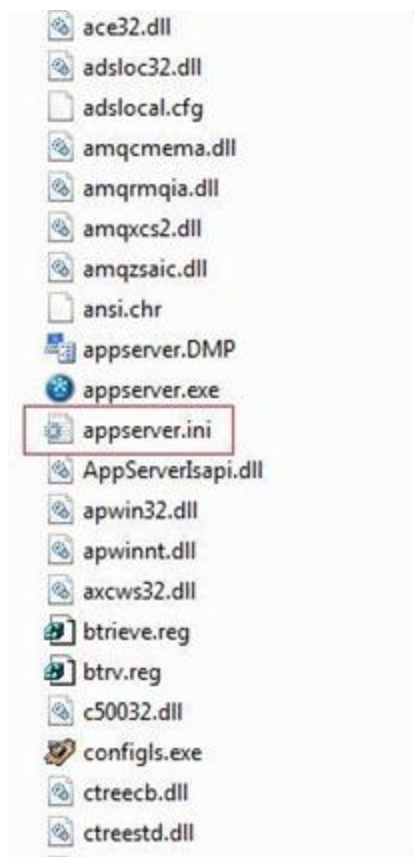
ace32.dll
adsloc32.dll
adslocal.cfg
amqcmema.dll
amqrmqia.dll
amqxcs2.dll
amqzsaic.dll
ansi.chr
appserver.DMP
appserver.exe
appserver.ini
AppServerIsapi.dll
apwin32.dll
apwinnt.dll
axcws32.dll
btrieve.reg
btrv.reg
c50032.dll
configls.exe
ctreecb.dll
ctreestd.dll